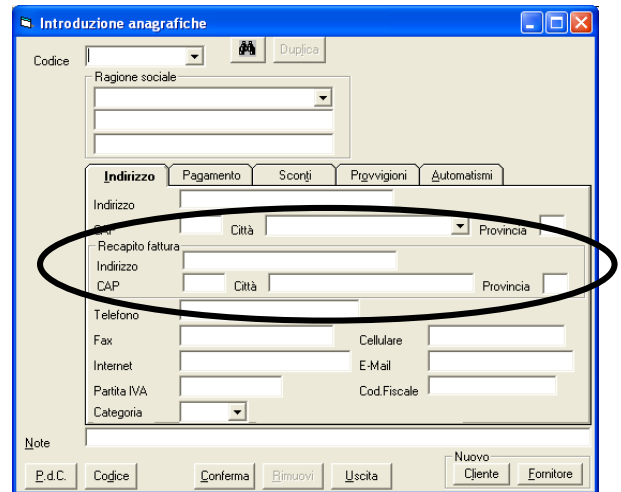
Introduzione anagrafiche

Codice

Duplica

Ragione sociale

Indirizzo | Pagamento | Sconti | Provvigioni | Automatismi

Indirizzo

CAP

Città

Provincia

Recapito fattura

Indirizzo

CAP

Città

Provincia

Telefono

Fax

Cellulare

Internet

E-Mail

Partita IVA

Cod.Fiscale

Categoria

Note

Nuovo

P.d.C.

Codice

Conferma

Rimuovi

Uscita

Cliente

Fornitore